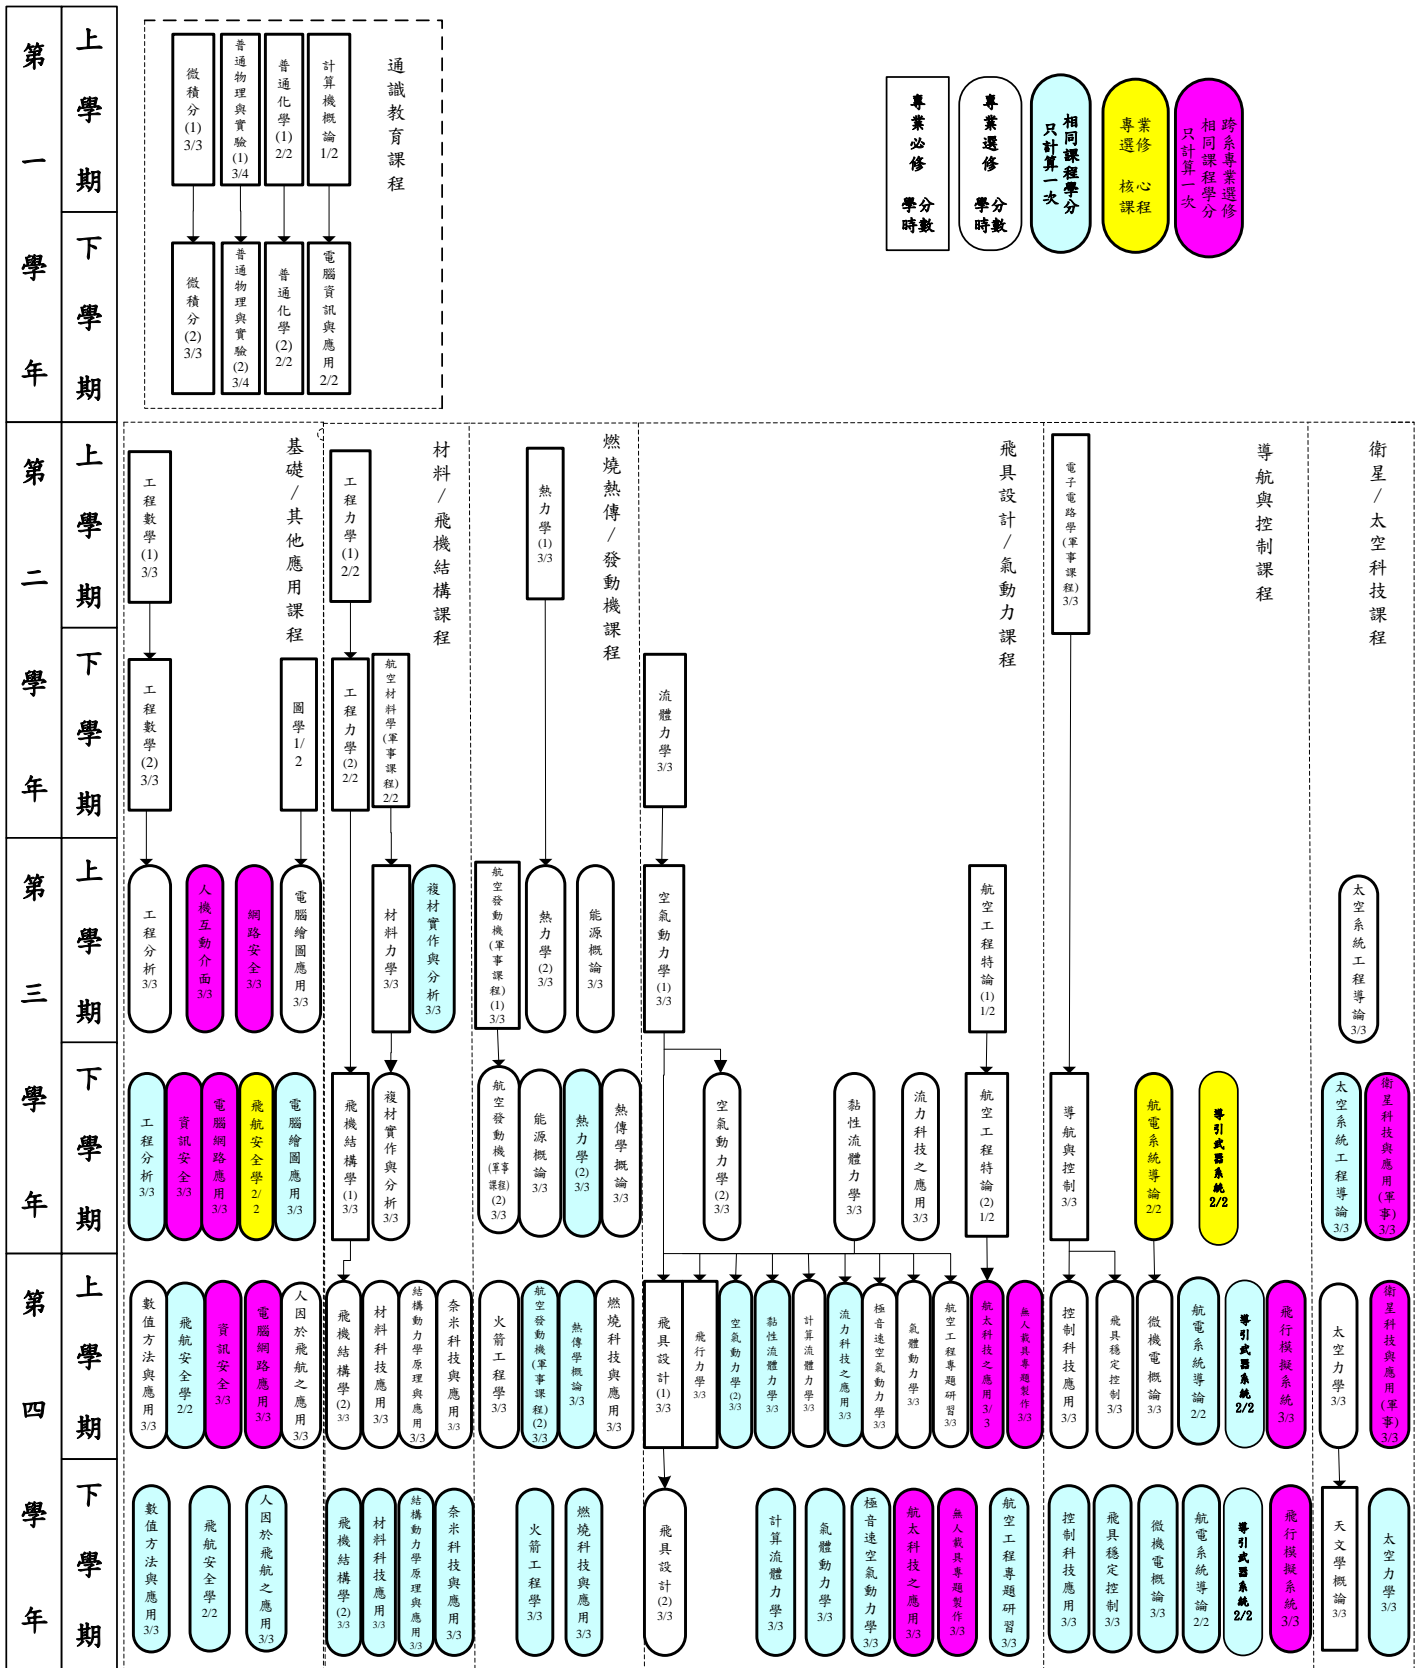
第一學年

上學期

下學期

微積分(1) 3/3

普通物理與實驗(1) 3/4

普通化學(1) 2/2

計算機概論 1/2

通識教育課程

微積分(2) 3/3

普通物理與實驗(2) 3/4

普通化學(2) 2/2

電腦資訊與應用 2/2

專業必修 學分 時數

專業選修 學分 時數

相同課程學分 只計算一次

專業選修 核心課程

跨系專業選修 相同課程學分 只計算一次

第二學年

上學期

下學期

基礎/其他應用課程

工程數學(1) 3/3

工程數學(2) 3/3

圖學 1/2

材料/飛機結構課程

工程力學(1) 2/2

工程力學(2) 2/2

航空材料學(軍事課程) 2/2

燃燒熱傳/發動機課程

熱力學(1) 3/3

飛具設計/氣動力課程

流體力學 3/3

電子電路學(軍事課程) 3/3

導航與控制課程

衛星/太空科技課程

第三學年

上學期

下學期

工程分析 3/3

人機互動介面 3/3

網路安全 3/3

電腦繪圖應用 3/3

材料力學 3/3

複材實作與分析 3/3

航空發動機(軍事課程)(1) 3/3

熱力學(2) 3/3

能源概論 3/3

空氣動力學(1) 3/3

航空工程特論(1) 1/2

太空系統工程導論 3/3

工程分析 3/3

資訊安全 3/3

電腦網路應用 3/3

飛航安全學 2/2

電腦繪圖應用 3/3

飛機結構學(1) 3/3

複材實作與分析 3/3

航空發動機(軍事課程)(2) 3/3

能源概論 3/3

熱力學(2) 3/3

熱傳學概論 3/3

空氣動力學(2) 3/3

黏性流體力學 3/3

流力科技之應用 3/3

航空工程特論(2) 1/2

導航與控制 3/3

航電系統導論 2/2

導引武器系統 2/2

太空系統工程導論 3/3

衛星科技與應用(軍事) 3/3

第四學年

上學期

下學期

數值方法與應用 3/3

飛航安全學 2/2

資訊安全 3/3

電腦網路應用 3/3

人因於飛航之應用 3/3

飛機結構學(2) 3/3

材料科技應用 3/3

結構動力學原理與應用 3/3

奈米科技與應用 3/3

火箭工程學 3/3

航空發動機(軍事課程)(2) 3/3

熱傳學概論 3/3

燃燒科技與應用 3/3

飛具設計(1) 3/3

飛行力學 3/3

空氣動力學(2) 3/3

黏性流體力學 3/3

計算流體力學 3/3

流力科技之應用 3/3

極音速空氣動力學 3/3

氣體動力學 3/3

航空工程專題研習 3/3

航太科技之應用 3/3

無人載具專題製作 3/3

控制科技應用 3/3

飛具穩定控制 3/3

微機電概論 3/3

航電系統導論 2/2

導引武器系統 2/2

飛行模擬系統 3/3

太空力學 3/3

衛星科技與應用(軍事) 3/3

數值方法與應用 3/3

飛航安全學 2/2

人因於飛航之應用 3/3

飛機結構學(2) 3/3

材料科技應用 3/3

結構動力學原理與應用 3/3

奈米科技與應用 3/3

火箭工程學 3/3

燃燒科技與應用 3/3

飛具設計(2) 3/3

計算流體力學 3/3

氣體動力學 3/3

極音速空氣動力學 3/3

航太科技之應用 3/3

無人載具專題製作 3/3

航空工程專題研習 3/3

控制科技應用 3/3

飛具穩定控制 3/3

微機電概論 3/3

航電系統導論 2/2

導引武器系統 2/2

飛行模擬系統 3/3

天文學概論 3/3

太空力學 3/3